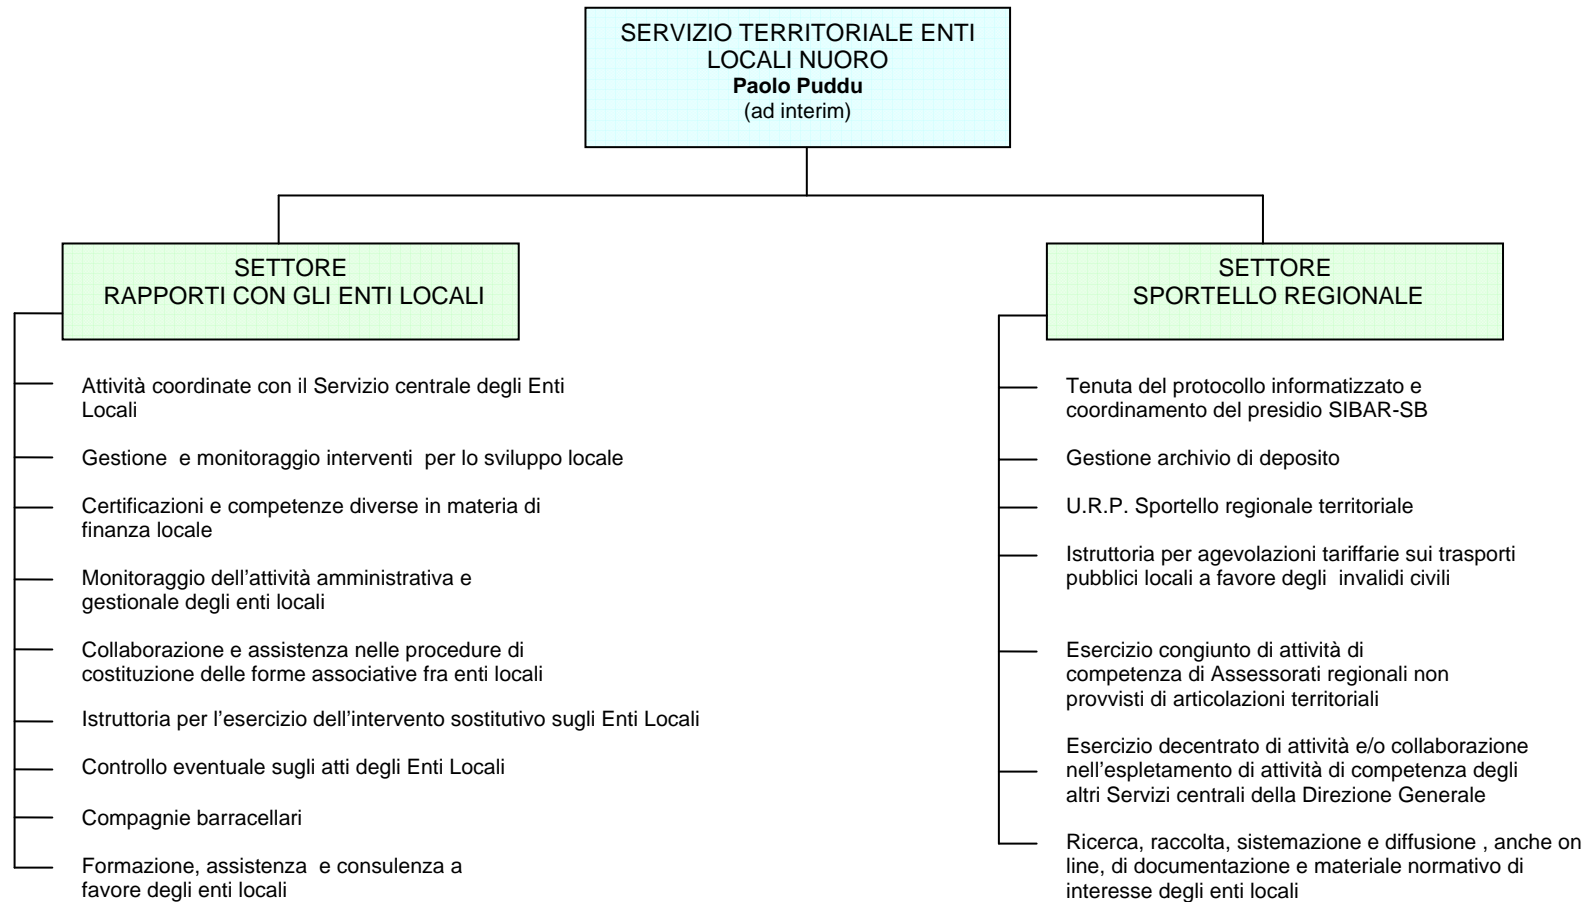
SERVIZIO TERRITORIALE ENTI LOCALI NUORO
**Paolo Puddu**
(ad interim)

SETTORE
RAPPORTI CON GLI ENTI LOCALI

Attività coordinate con il Servizio centrale degli Enti Locali

Gestione e monitoraggio interventi per lo sviluppo locale

Certificazioni e competenze diverse in materia di finanza locale

Monitoraggio dell'attività amministrativa e gestionale degli enti locali

Collaborazione e assistenza nelle procedure di costituzione delle forme associative fra enti locali

Istruttoria per l'esercizio dell'intervento sostitutivo sugli Enti Locali

Controllo eventuale sugli atti degli Enti Locali

Compagnie barracellari

Formazione, assistenza e consulenza a favore degli enti locali

SETTORE
SPORTELLO REGIONALE

Tenuta del protocollo informatizzato e coordinamento del presidio SIBAR-SB

Gestione archivio di deposito

U.R.P. Sportello regionale territoriale

Istruttoria per agevolazioni tariffarie sui trasporti pubblici locali a favore degli invalidi civili

Esercizio congiunto di attività di competenza di Assessorati regionali non provvisti di articolazioni territoriali

Esercizio decentrato di attività e/o collaborazione nell'espletamento di attività di competenza degli altri Servizi centrali della Direzione Generale

Ricerca, raccolta, sistemazione e diffusione , anche on line, di documentazione e materiale normativo di interesse degli enti locali